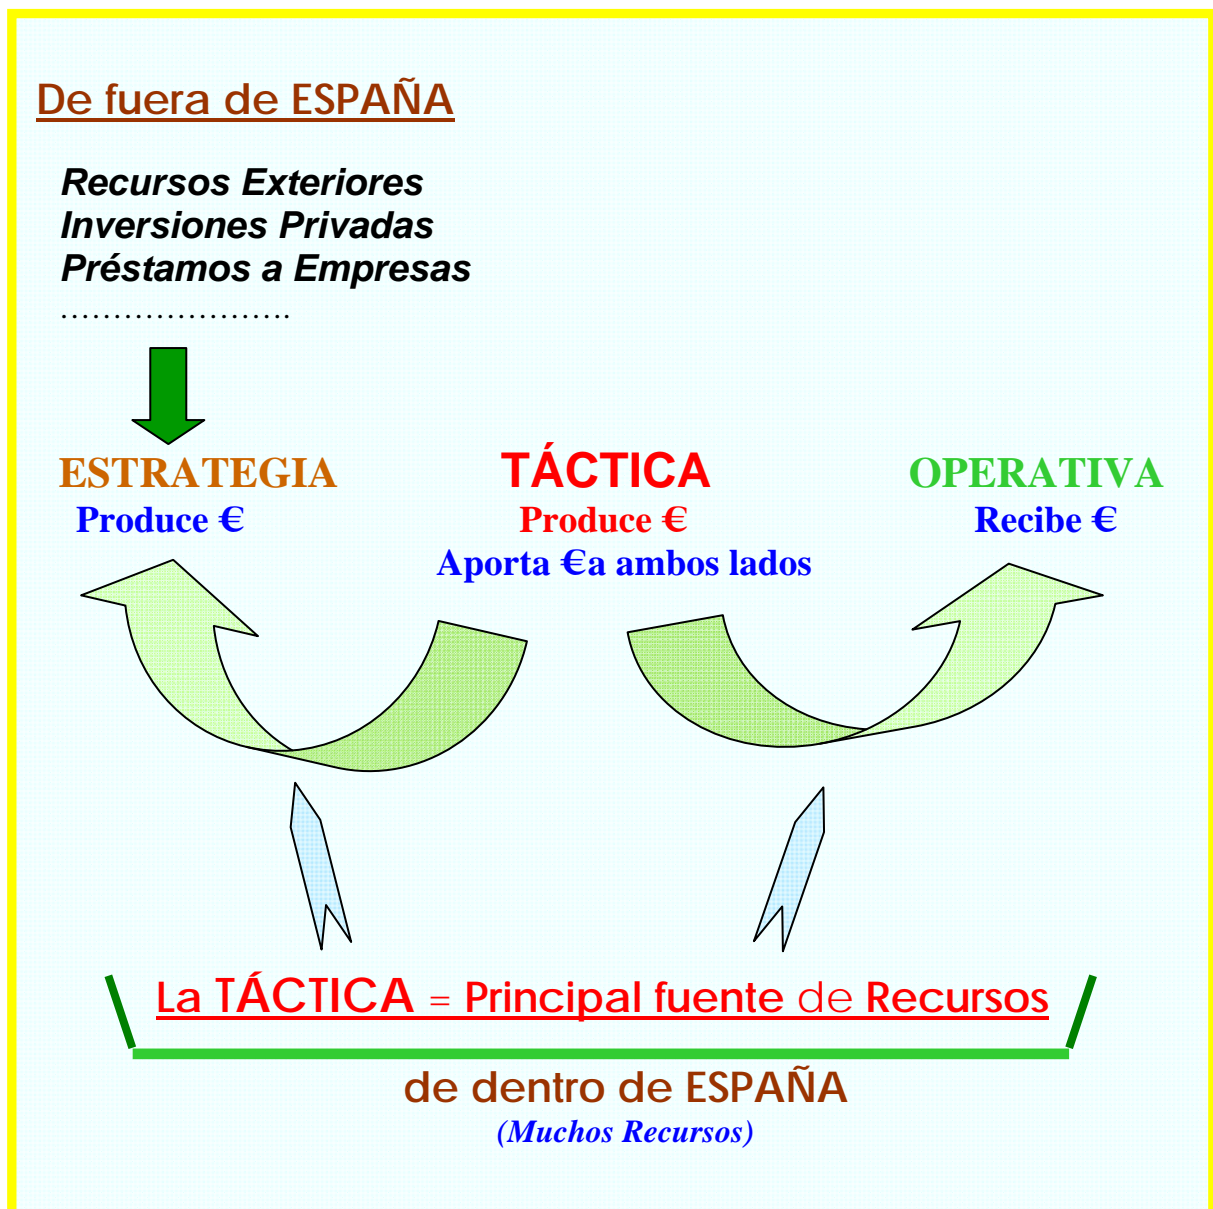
De fuera de ESPAÑA

Recursos Exteriores
Inversiones Privadas
Préstamos a Empresas
……………………

ESTRATEGIA
Produce €

TÁCTICA
Produce €
Aporta €a ambos lados

OPERATIVA
Recibe €

La TÁCTICA = Principal fuente de Recursos

de dentro de ESPAÑA
(Muchos Recursos)